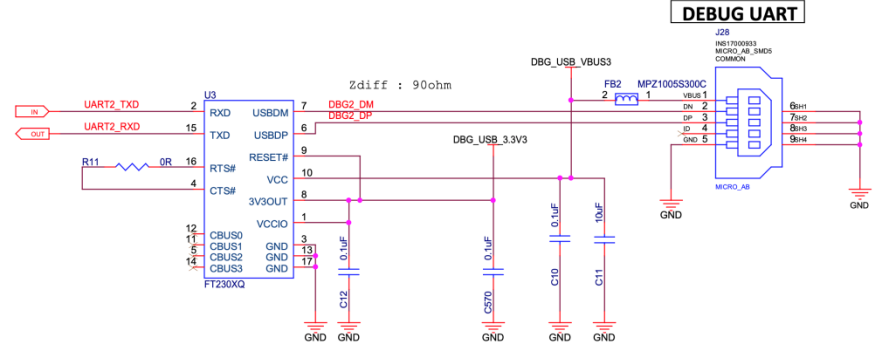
DEBUG UART

J28
INS17000933
MICRO_AB_SMD5
COMMON

Zdiff : 90ohm

DBG_USB_VBUS3

FB2 MPZ1005S300C

IN UART2_TXD
OUT UART2_RXD

U3
2 RXD
15 TXD
R11 0R
16 RTS#
4 CTS#
12 CBUS0
11 CBUS1
5 CBUS2
14 CBUS3
FT230XQ

7 USBDM
6 USBDP
9 RESET#
10 VCC
8 3V3OUT
1 VCCIO
3 GND
13 GND
17 GND

DBG2_DM
DBG2_DP

DBG_USB_3.3V3

2 1
VBUS 1
DN 2
DP 3
ID 4
GND 5
6 SH1
7 SH2
8 SH3
9 SH4
MICRO_AB

0.1uF C12
0.1uF C570
0.1uF C10
10uF C11

GND
GND
GND
GND
GND
GND
GND
GND